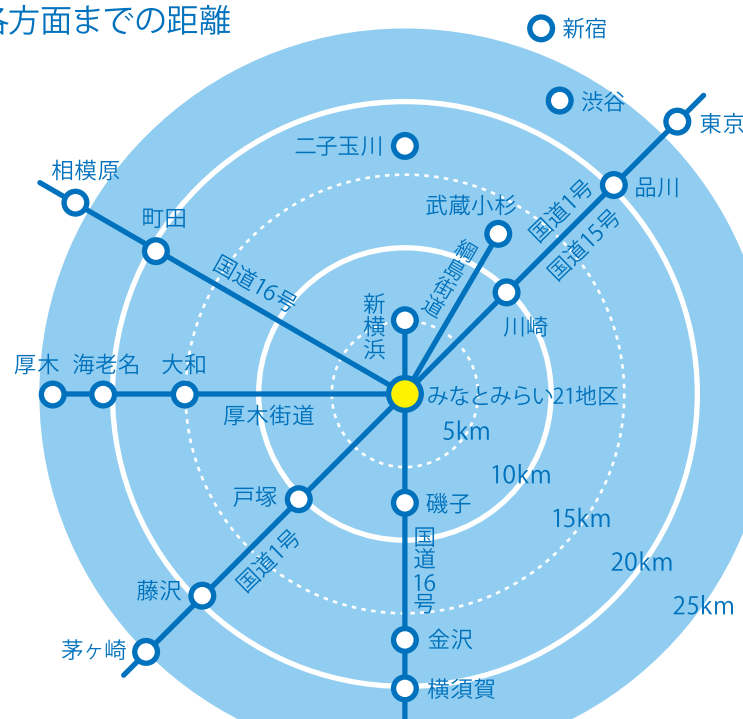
各方面までの距離

新宿
渋谷
東京
二子玉川
相模原
品川
武蔵小杉
町田
国道1号
国道15号
綱島街道
国道16号
川崎
新横浜
厚木
海老名
大和
みなとみらい21地区
厚木街道
5km
10km
戸塚
磯子
15km
国道1号
国道16号
20km
藤沢
25km
茅ヶ崎
金沢
横須賀